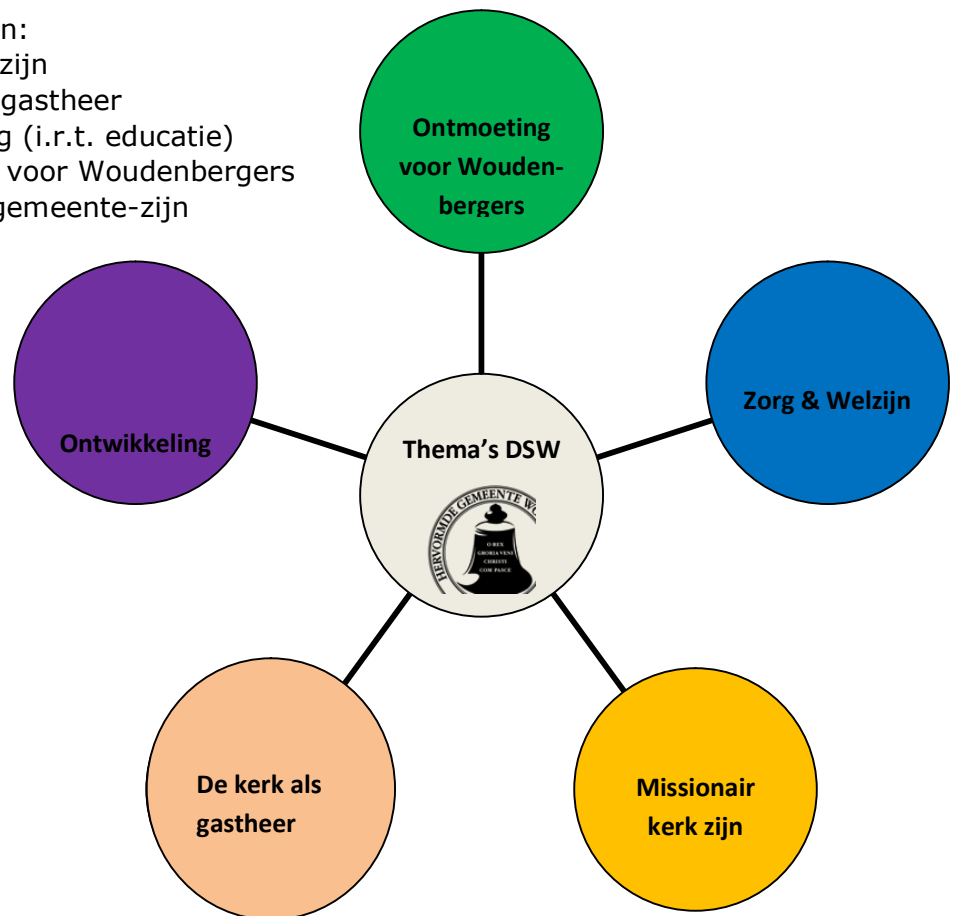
n:
zijn
gastheer
g (i.r.t. educatie)
voor Woudenbergers
gemeente-zijn

Ontmoeting voor Woudenbergers

Ontwikkeling

Thema's DSW

HERVORMDE GEMEENTE WO

O REX GRORIA VENI CHRISTI COM PASCE

Zorg & Welzijn

De kerk als gastheer

Missionair kerk zijn